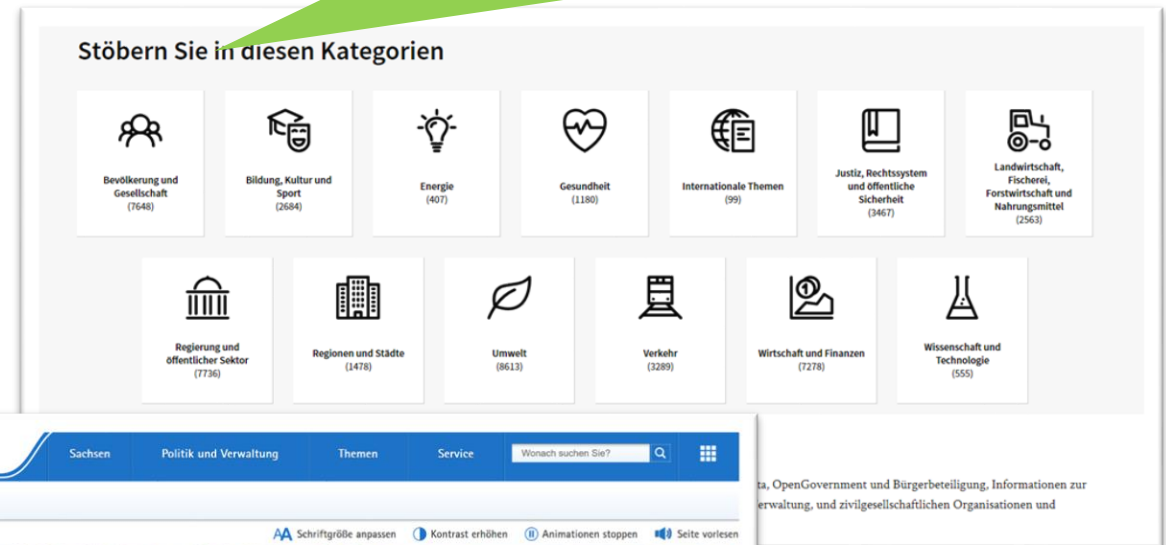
Stöbern Sie in diesen Kategorien

Bevölkerung und Gesellschaft (7648)

Bildung, Kultur und Sport (2684)

Energie (407)

Gesundheit (1180)

Internationale Themen (99)

Justiz, Rechtssystem und öffentliche Sicherheit (3467)

Landwirtschaft, Fischerei, Forstwirtschaft und Nahrungsmittel (2563)

Regierung und öffentlicher Sektor (7736)

Regionen und Städte (1478)

Umwelt (8613)

Verkehr (3289)

Wirtschaft und Finanzen (7278)

Wissenschaft und Technologie (555)

Sachsen Politik und Verwaltung Themen Service Wonach suchen Sie?

AA Schriftgröße anpassen Kontrast erhöhen Animationen stoppen Seite vorlesen

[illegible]a, OpenGovernment und Bürgerbeteiligung, Informationen zur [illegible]erwaltung, und zivilgesellschaftlichen Organisationen und